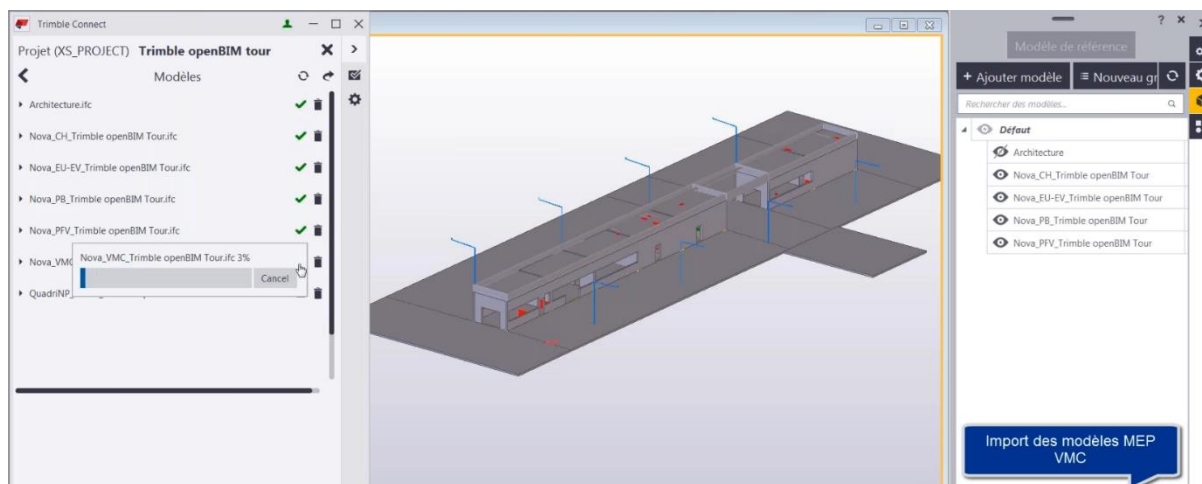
Trimble Connect

Projet (XS_PROJECT) Trimble openBIM tour

Modèles

Architecture.ifc

Nova_CH_Trimble openBIM Tour.ifc

Nova_EU-EV_Trimble openBIM Tour.ifc

Nova_PB_Trimble openBIM Tour.ifc

Nova_PFV_Trimble openBIM Tour.ifc

Nova_VMC

Nova_VMC_Trimble openBIM Tour.ifc 3%

Cancel

QuadriNP

Modèle de référence

+ Ajouter modèle

≡ Nouveau gr

Rechercher des modèles...

Défaut

Architecture

Nova_CH_Trimble openBIM Tour

Nova_EU-EV_Trimble openBIM Tour

Nova_PB_Trimble openBIM Tour

Nova_PFV_Trimble openBIM Tour

Import des modèles MEP VMC